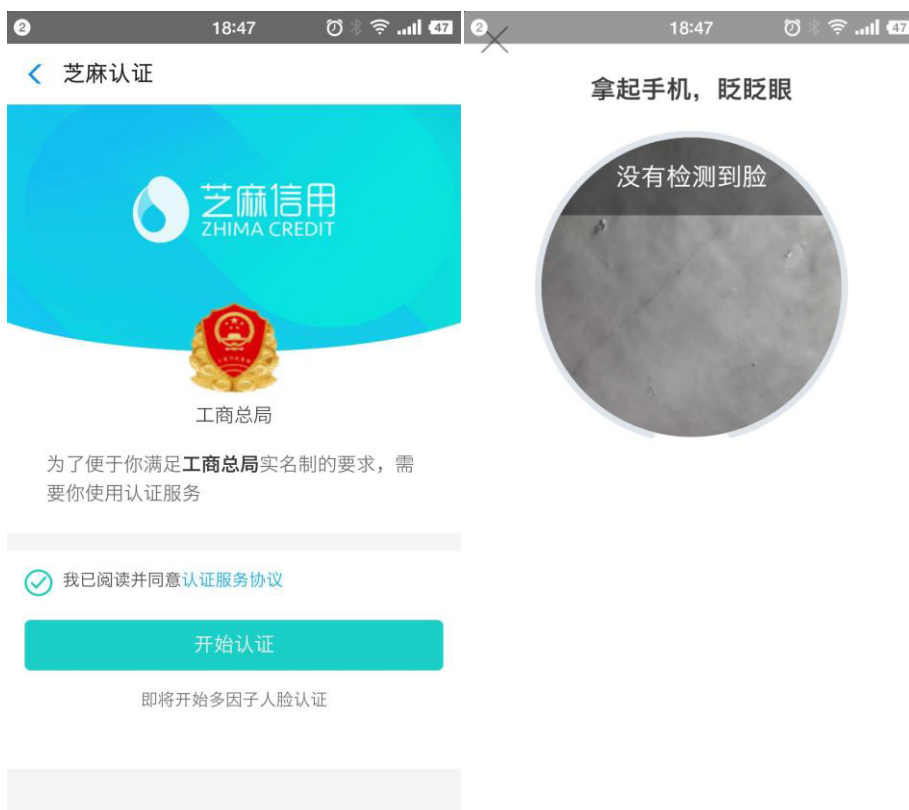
2 18:47 47

< 芝麻认证

芝麻信用
ZHIMA CREDIT

工商总局

为了便于你满足工商总局实名制的要求，需要你使用认证服务

我已阅读并同意认证服务协议

开始认证

即将开始多因子人脸认证

2 18:47 47

拿起手机，眨眨眼

没有检测到脸